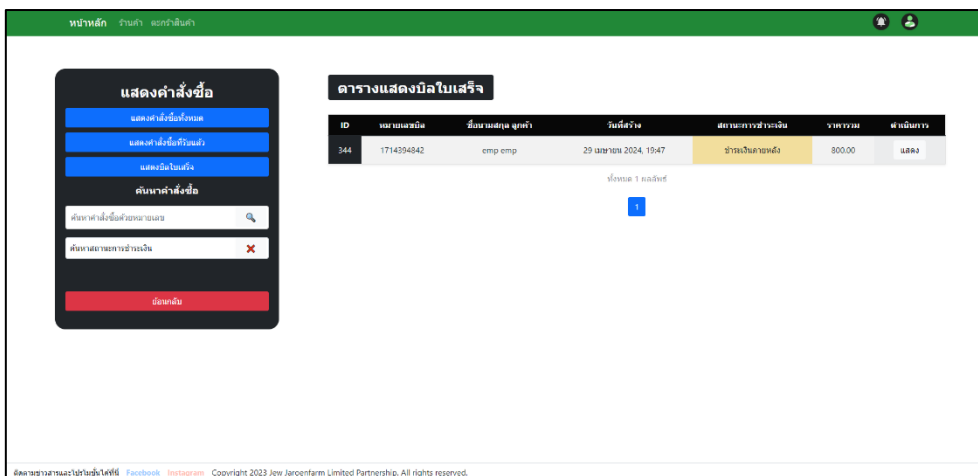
หน้าหลัก ร้านค้า ตะกร้าสินค้า

แสดงคำสั่งซื้อ

แสดงคำสั่งซื้อทั้งหมด

แสดงคำสั่งซื้อที่รับแล้ว

แสดงบิลใบเสร็จ

ค้นหาคำสั่งซื้อ

ค้นหาคำสั่งซื้อด้วยหมายเลข

ค้นหาสถานะการชำระเงิน

ย้อนกลับ

ตารางแสดงบิลใบเสร็จ

| ID | หมายเลขบิล | ชื่อนามสกุล ลูกค้า | วันที่สร้าง | สถานะการชำระเงิน | ราคารวม | ดำเนินการ |
|---|---|---|---|---|---|---|
| 344 | 1714394842 | emp emp | 29 เมษายน 2024, 19:47 | ชำระเงินภายหลัง | 800.00 | แสดง |

ทั้งหมด 1 ผลลัพธ์

1

ติดตามข่าวสารและโปรโมชั่นได้ที่ Facebook Instagram Copyright 2023 Jew Jaroenfarm Limited Partnership. All rights reserved.